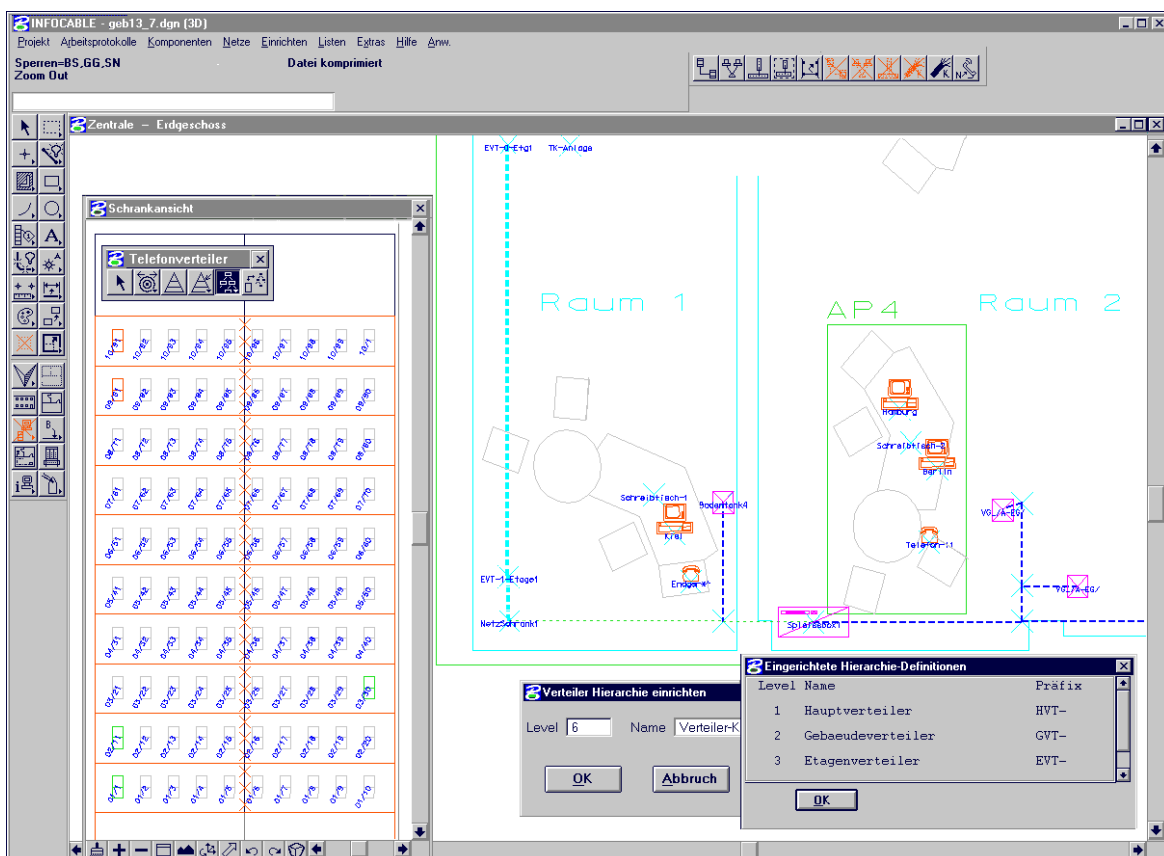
INFOCABLE - geb13_7.dgn (3D)

Projekt Arbeitsprotokolle Komponenten Netze Einrichten Listen Extras Hilfe Anw.

Sperren=BS,GG,SN
Zoom Out

Datei komprimiert

Zentrale – Erdgeschoss

Schrankansicht

Telefonverteiler

EVT-0-Etg1 TK-Anlage

Raum 1

AP4

Raum 2

Hamburg

Schreibtisch-2

Berlin

Schreibtisch-1

Bodentank4

Krei

Telefon-1

VGL/A-EG

Endger

EVT-1-Etage1

VGL/B-EG/

Netzschrank1

Spielbox

Verteiler Hierarchie einrichten

Level 6

Name Verteiler-K

OK

Abbruch

Eingerichtete Hierarchie-Definitionen

| Level | Name | Präfix |
|---|---|---|
| 1 | Hauptverteiler | HVT- |
| 2 | Gebaeudeverteiler | GVT- |
| 3 | Etagenverteiler | EVT- |

OK